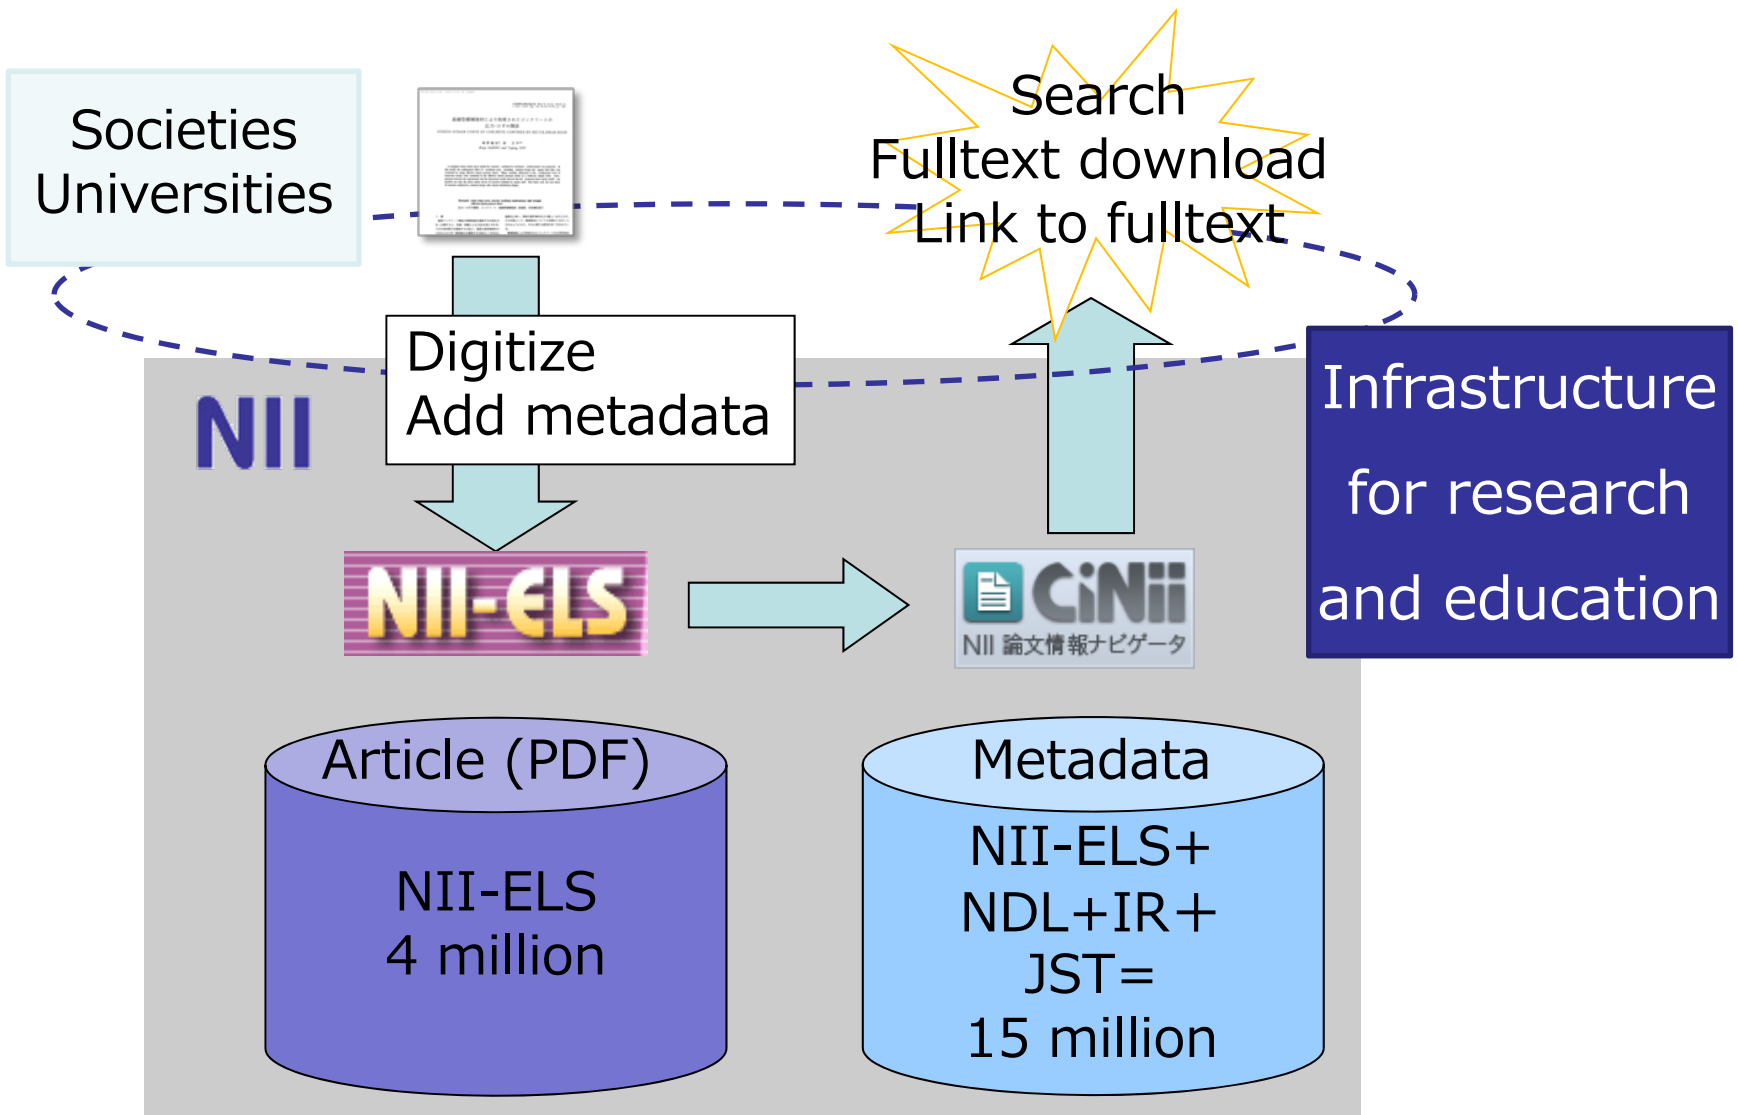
Societies
Universities

Search
Fulltext download
Link to fulltext

Digitize
Add metadata

NII

Infrastructure for research and education

NII-ELS

CiNii
NII 論文情報ナビゲータ

Article (PDF)

NII-ELS
4 million

Metadata

NII-ELS+
NDL+IR+
JST=
15 million